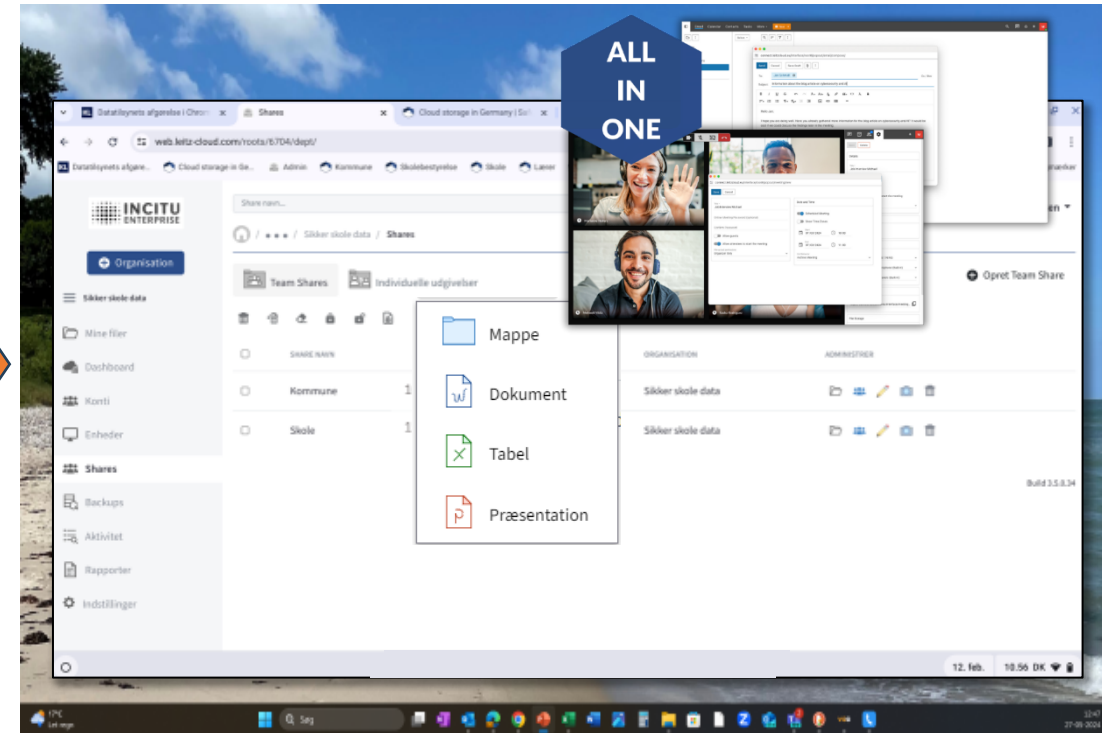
ALL IN ONE

Datatilsynets afgørelse i Chrom | Shares | Cloud storage in Germany | Sel

web.leitz-cloud.com/roots/6704/dept/

Datatilsynets afgøre... | Cloud storage in Ge... | Admin | Kommune | Skolebestyrelse | Skole | Lærer

INCITU ENTERPRISE

Organisation

Sikker skole data

Mine filer
Dashboard
Konti
Enheder
Shares
Backups
Aktivitet
Rapporter
Indstillinger

Share navn...

/ • • • / Sikker skole data / Shares

Team Shares | Individuelle udgivelser

Opret Team Share

| SHARE NAVN | | ORGANISATION | ADMINISTRER |
|---|---|---|---|
| Kommune | 1 | Sikker skole data | |
| Skole | 1 | Sikker skole data | |

Mappe
Dokument
Tabel
Præsentation

Build 3.5.8.34

12. feb. 10.56 DK

17°C Let regn

Søg

12:47 27-08-2024